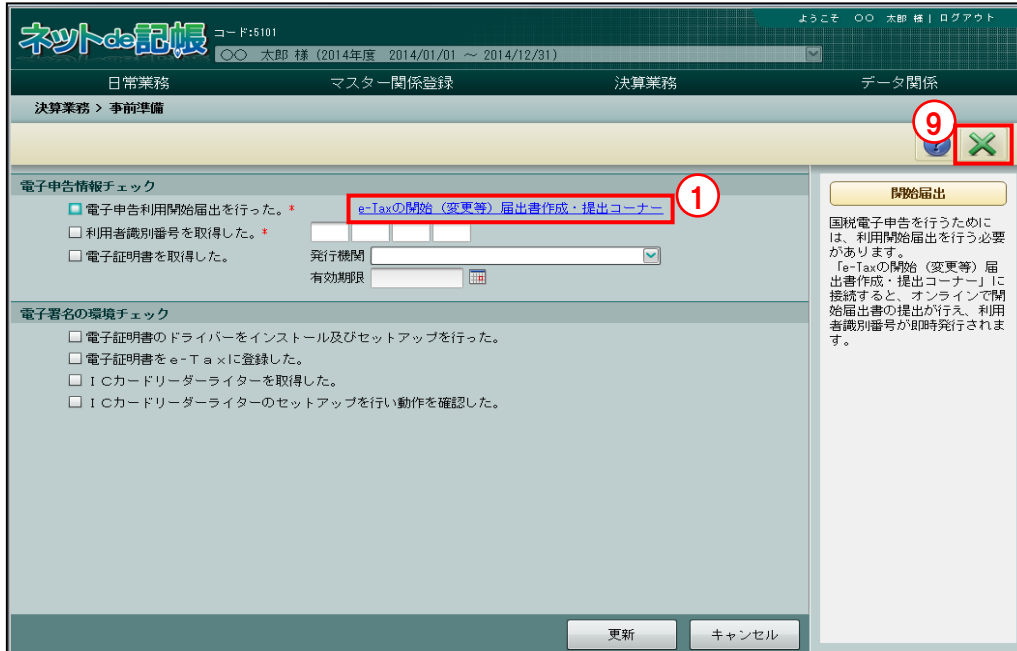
ネットde記帳 コード:5101
○○ 太郎 様 (2014年度 2014/01/01 ～ 2014/12/31)
ようこそ ○○ 太郎 様 | ログアウト

日常業務 マスター関係登録 決算業務 データ関係

決算業務 > 事前準備

9

電子申告情報チェック
電子申告利用開始届出を行った。*
e-Taxの開始（変更等）届出書作成・提出コーナー
1
利用者識別番号を取得した。*
電子証明書を取得した。
発行機関
有効期限

電子署名の環境チェック
電子証明書のドライバーをインストール及びセットアップを行った。
電子証明書をe-Taxに登録した。
ICカードリーダーライターを取得した。
ICカードリーダーライターのセットアップを行い動作を確認した。

開始届出
国税電子申告を行うためには、利用開始届出を行う必要があります。
「e-Taxの開始（変更等）届出書作成・提出コーナー」に接続すると、オンラインで開始届出書の提出が行え、利用者識別番号が即時発行されます。

更新 キャンセル